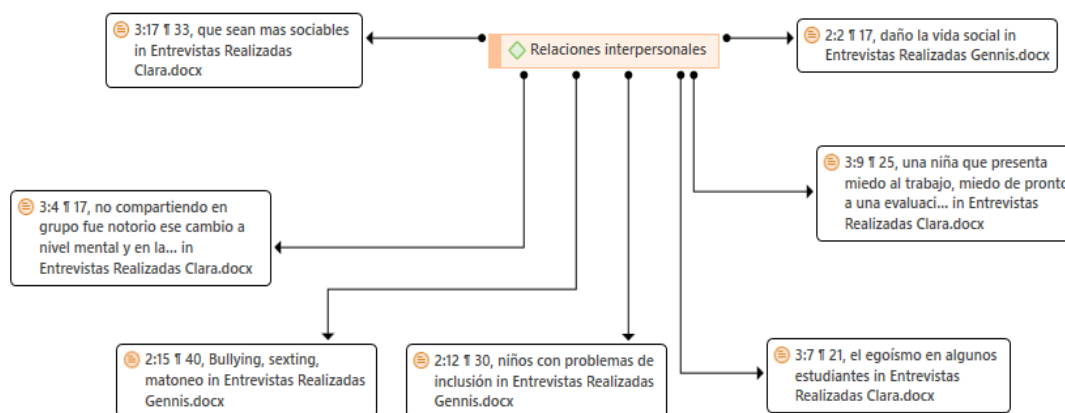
Relaciones interpersonales

3:17 ¶ 33, que sean mas sociables in Entrevistas Realizadas Clara.docx

2:2 ¶ 17, daño la vida social in Entrevistas Realizadas Gennis.docx

3:9 ¶ 25, una niña que presenta miedo al trabajo, miedo de pronto a una evaluaci... in Entrevistas Realizadas Clara.docx

3:4 ¶ 17, no compartiendo en grupo fue notorio ese cambio a nivel mental y en la... in Entrevistas Realizadas Clara.docx

2:15 ¶ 40, Bullying, sexting, matoneo in Entrevistas Realizadas Gennis.docx

2:12 ¶ 30, niños con problemas de inclusión in Entrevistas Realizadas Gennis.docx

3:7 ¶ 21, el egoísmo en algunos estudiantes in Entrevistas Realizadas Clara.docx